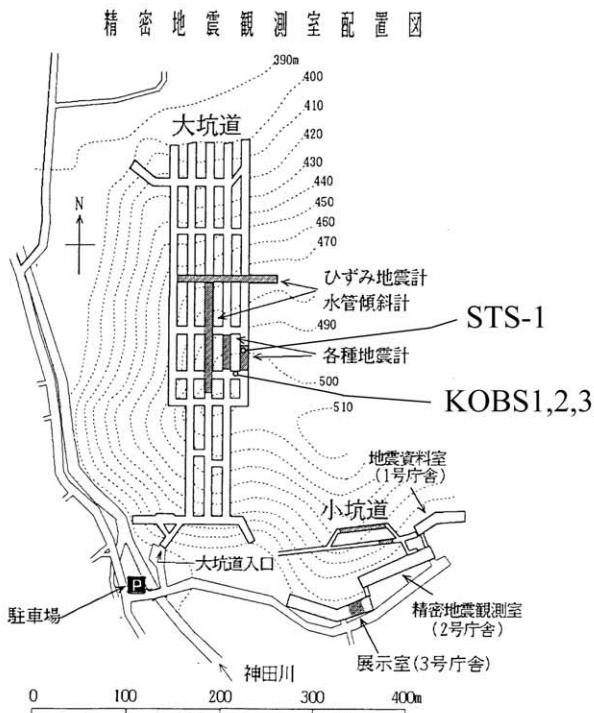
精密地震観測室配置図

390m
400
410
420
430
440
450
460
470
490
500
510

N

大坑道

ひずみ地震計
水管傾斜計

STS-1

各種地震計

KOBS1,2,3

地震資料室
(1号庁舎)

小坑道

大坑道入口

P

駐車場

精密地震観測室
(2号庁舎)

展示室(3号庁舎)

神田川

0　100　200　300　400m